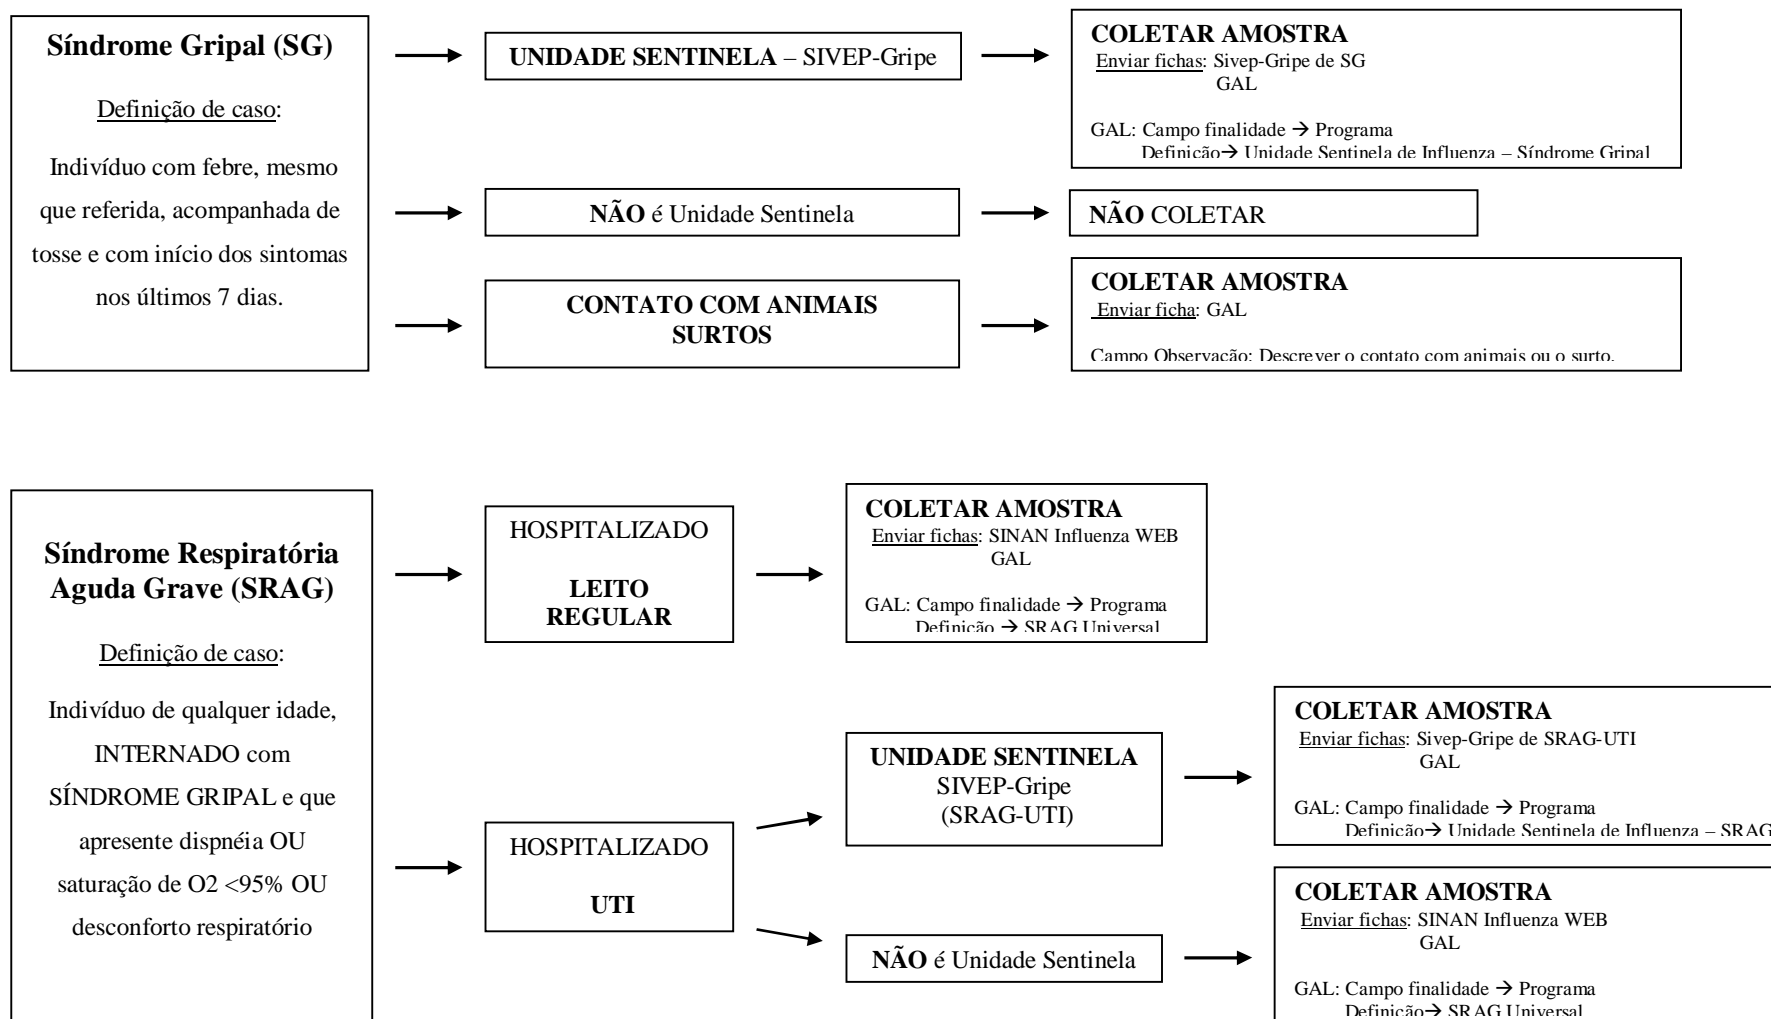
Síndrome Gripal (SG)

Definição de caso:

Indivíduo com febre, mesmo que referida, acompanhada de tosse e com início dos sintomas nos últimos 7 dias.

UNIDADE SENTINELA – SIVEP-Gripe

COLETAR AMOSTRA
Enviar fichas: Sivep-Gripe de SG
GAL

GAL: Campo finalidade → Programa
Definição → Unidade Sentinela de Influenza – Síndrome Gripal

NÃO é Unidade Sentinela

NÃO COLETAR

CONTATO COM ANIMAIS SURTOS

COLETAR AMOSTRA
Enviar ficha: GAL

Campo Observação: Descrever o contato com animais ou o surto.

Síndrome Respiratória Aguda Grave (SRAG)

Definição de caso:

Indivíduo de qualquer idade, INTERNADO com SÍNDROME GRIPAL e que apresente dispnéia OU saturação de O2 <95% OU desconforto respiratório

HOSPITALIZADO

LEITO REGULAR

COLETAR AMOSTRA
Enviar fichas: SINAN Influenza WEB
GAL

GAL: Campo finalidade → Programa
Definição → SRAG Universal

HOSPITALIZADO

UTI

UNIDADE SENTINELA
SIVEP-Gripe
(SRAG-UTI)

COLETAR AMOSTRA
Enviar fichas: Sivep-Gripe de SRAG-UTI
GAL

GAL: Campo finalidade → Programa
Definição → Unidade Sentinela de Influenza – SRAG

NÃO é Unidade Sentinela

COLETAR AMOSTRA
Enviar fichas: SINAN Influenza WEB
GAL

GAL: Campo finalidade → Programa
Definição → SRAG Universal